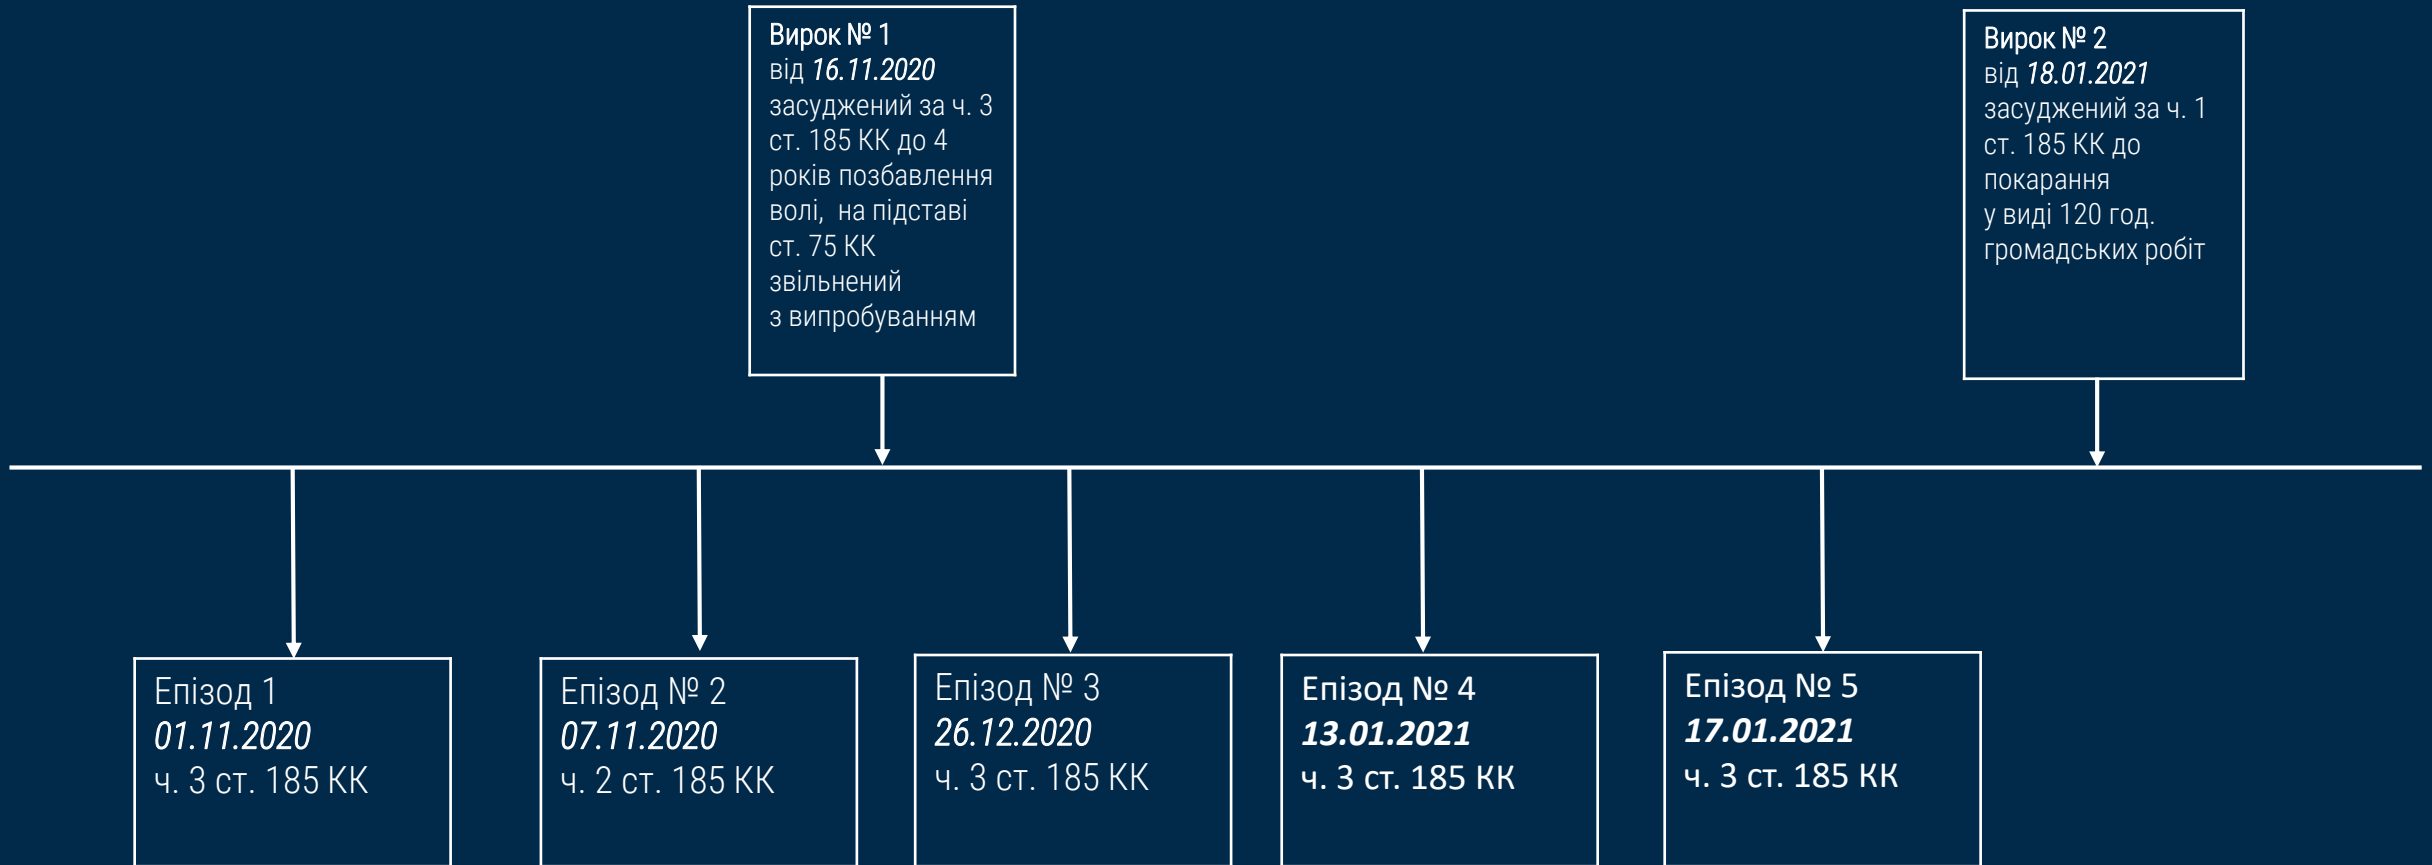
Вирок № 1
від *16.11.2020*
засуджений за ч. 3 ст. 185 КК до 4 років позбавлення волі, на підставі ст. 75 КК звільнений з випробуванням

Вирок № 2
від *18.01.2021*
засуджений за ч. 1 ст. 185 КК до покарання у виді 120 год. громадських робіт

Епізод 1
*01.11.2020*
ч. 3 ст. 185 КК

Епізод № 2
*07.11.2020*
ч. 2 ст. 185 КК

Епізод № 3
*26.12.2020*
ч. 3 ст. 185 КК

Епізод № 4
***13.01.2021***
ч. 3 ст. 185 КК

Епізод № 5
***17.01.2021***
ч. 3 ст. 185 КК